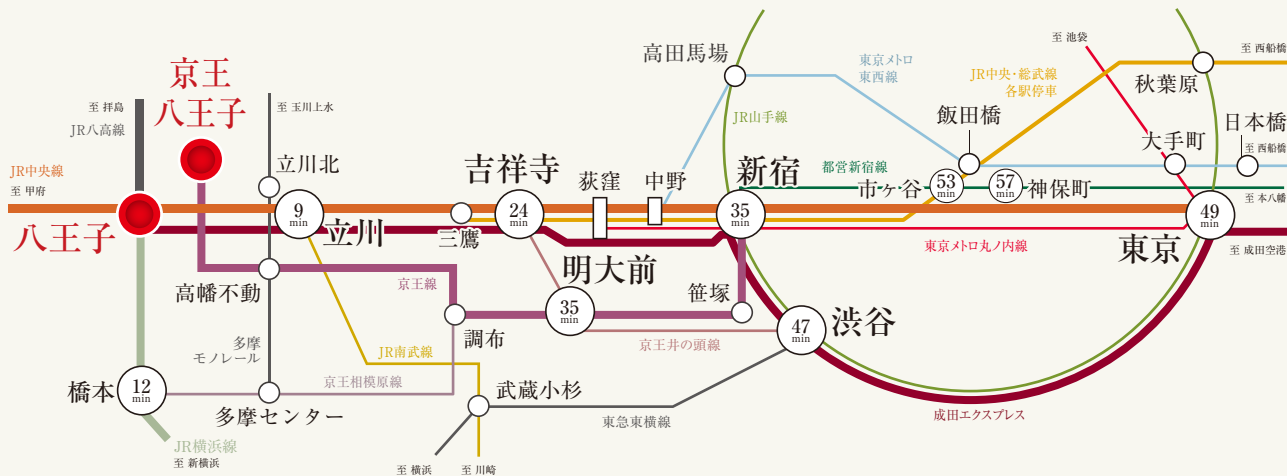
京王
八王子

至 拝島
JR八高線

至 玉川上水

JR中央線
至 甲府

八王子

立川北

9
min

立川

吉祥寺

24
min

三鷹

荻窪

中野

高田馬場

東京メトロ
東西線

JR山手線

新宿

35
min

都営新宿線

飯田橋

JR中央・総武線
各駅停車

市ヶ谷

53
min

57
min

神保町

至 池袋

秋葉原

至 西船橋

日本橋

至 西船橋

大手町

至 本八幡

49
min

東京

至 成田空港

東京メトロ丸ノ内線

明大前

35
min

笹塚

京王線

高幡不動

調布

47
min

渋谷

京王井の頭線

多摩
モノレール

JR南武線

京王相模原線

橋本

12
min

多摩センター

武蔵小杉

東急東横線

成田エクスプレス

JR横浜線
至 新横浜

至 横浜

至 川崎